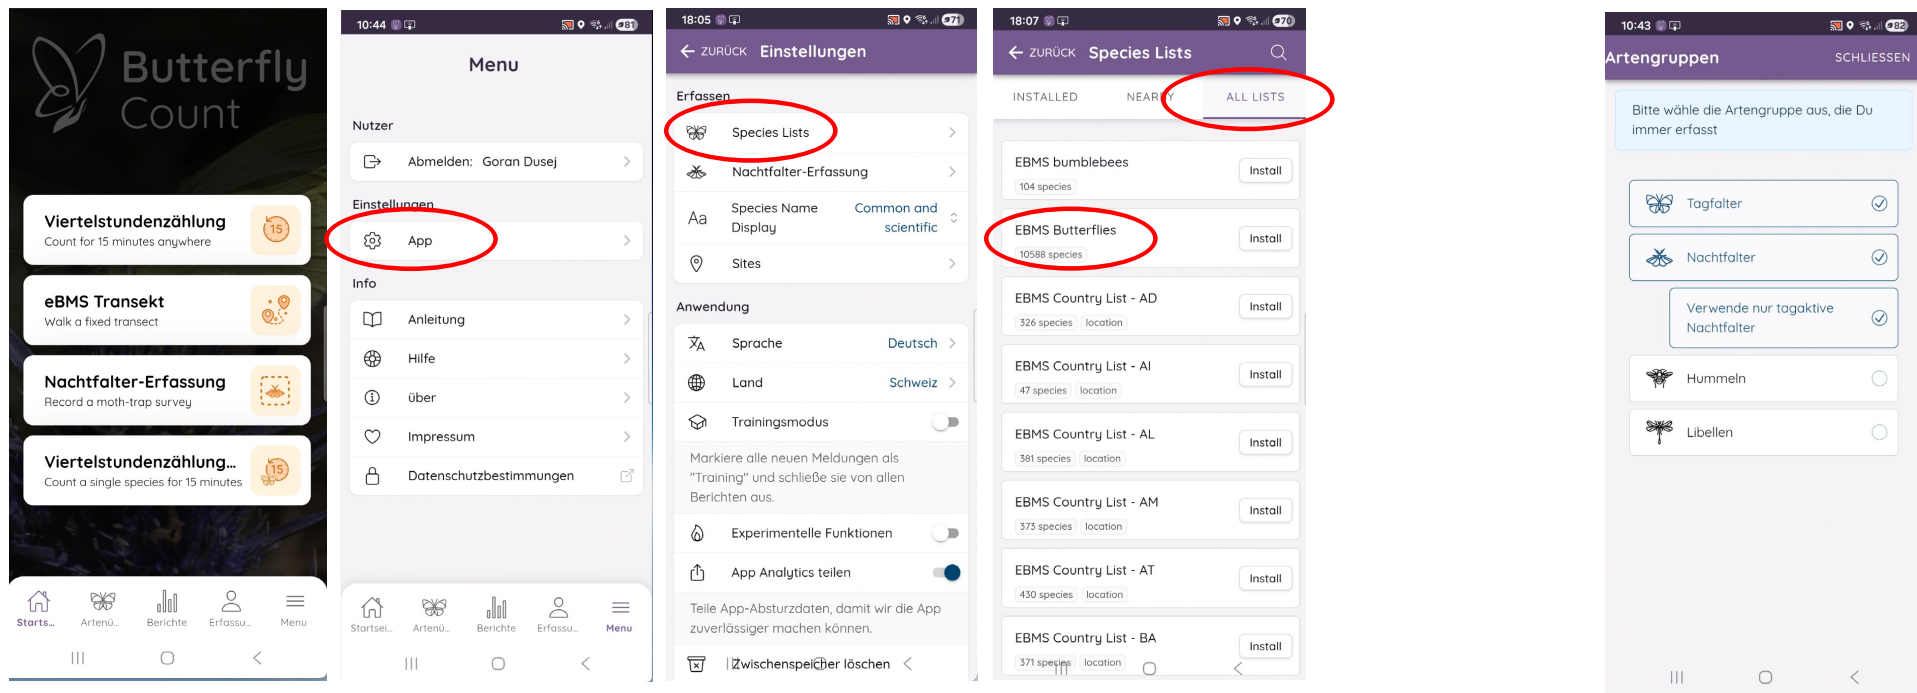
Butterfly Count

Viertelstundenzählung
Count for 15 minutes anywhere

eBMS Transekt
Walk a fixed transect

Nachtfalter-Erfassung
Record a moth-trap survey

Viertelstundenzählung...
Count a single species for 15 minutes

Starts... Artenü... Berichte Erfassu... Menu

10:44

Menu

Nutzer
Abmelden: Goran Dusej

Einstellungen
App

Info
Anleitung
Hilfe
über
Impressum
Datenschutzbestimmungen

Startsei... Artenü... Berichte Erfassu... Menu

18:05

ZURÜCK Einstellungen

Erfassen
Species Lists
Nachtfalter-Erfassung
Species Name Display Common and scientific
Sites

Anwendung
Sprache Deutsch
Land Schweiz
Trainingsmodus
Markiere alle neuen Meldungen als "Training" und schließe sie von allen Berichten aus.
Experimentelle Funktionen
App Analytics teilen
Teile App-Absturzdaten, damit wir die App zuverlässiger machen können.
Zwischenspeicher löschen

18:07

ZURÜCK Species Lists

INSTALLED NEARBY ALL LISTS

EBMS bumblebees
104 species
Install

EBMS Butterflies
10588 species
Install

EBMS Country List - AD
326 species location
Install

EBMS Country List - AI
47 species location
Install

EBMS Country List - AL
381 species location
Install

EBMS Country List - AM
373 species location
Install

EBMS Country List - AT
430 species location
Install

EBMS Country List - BA
371 species location
Install

10:43

Artengruppen SCHLIESSEN

Bitte wähle die Artengruppe aus, die Du immer erfasst

Tagfalter
Nachtfalter
Verwende nur tagaktive Nachtfalter
Hummeln
Libellen